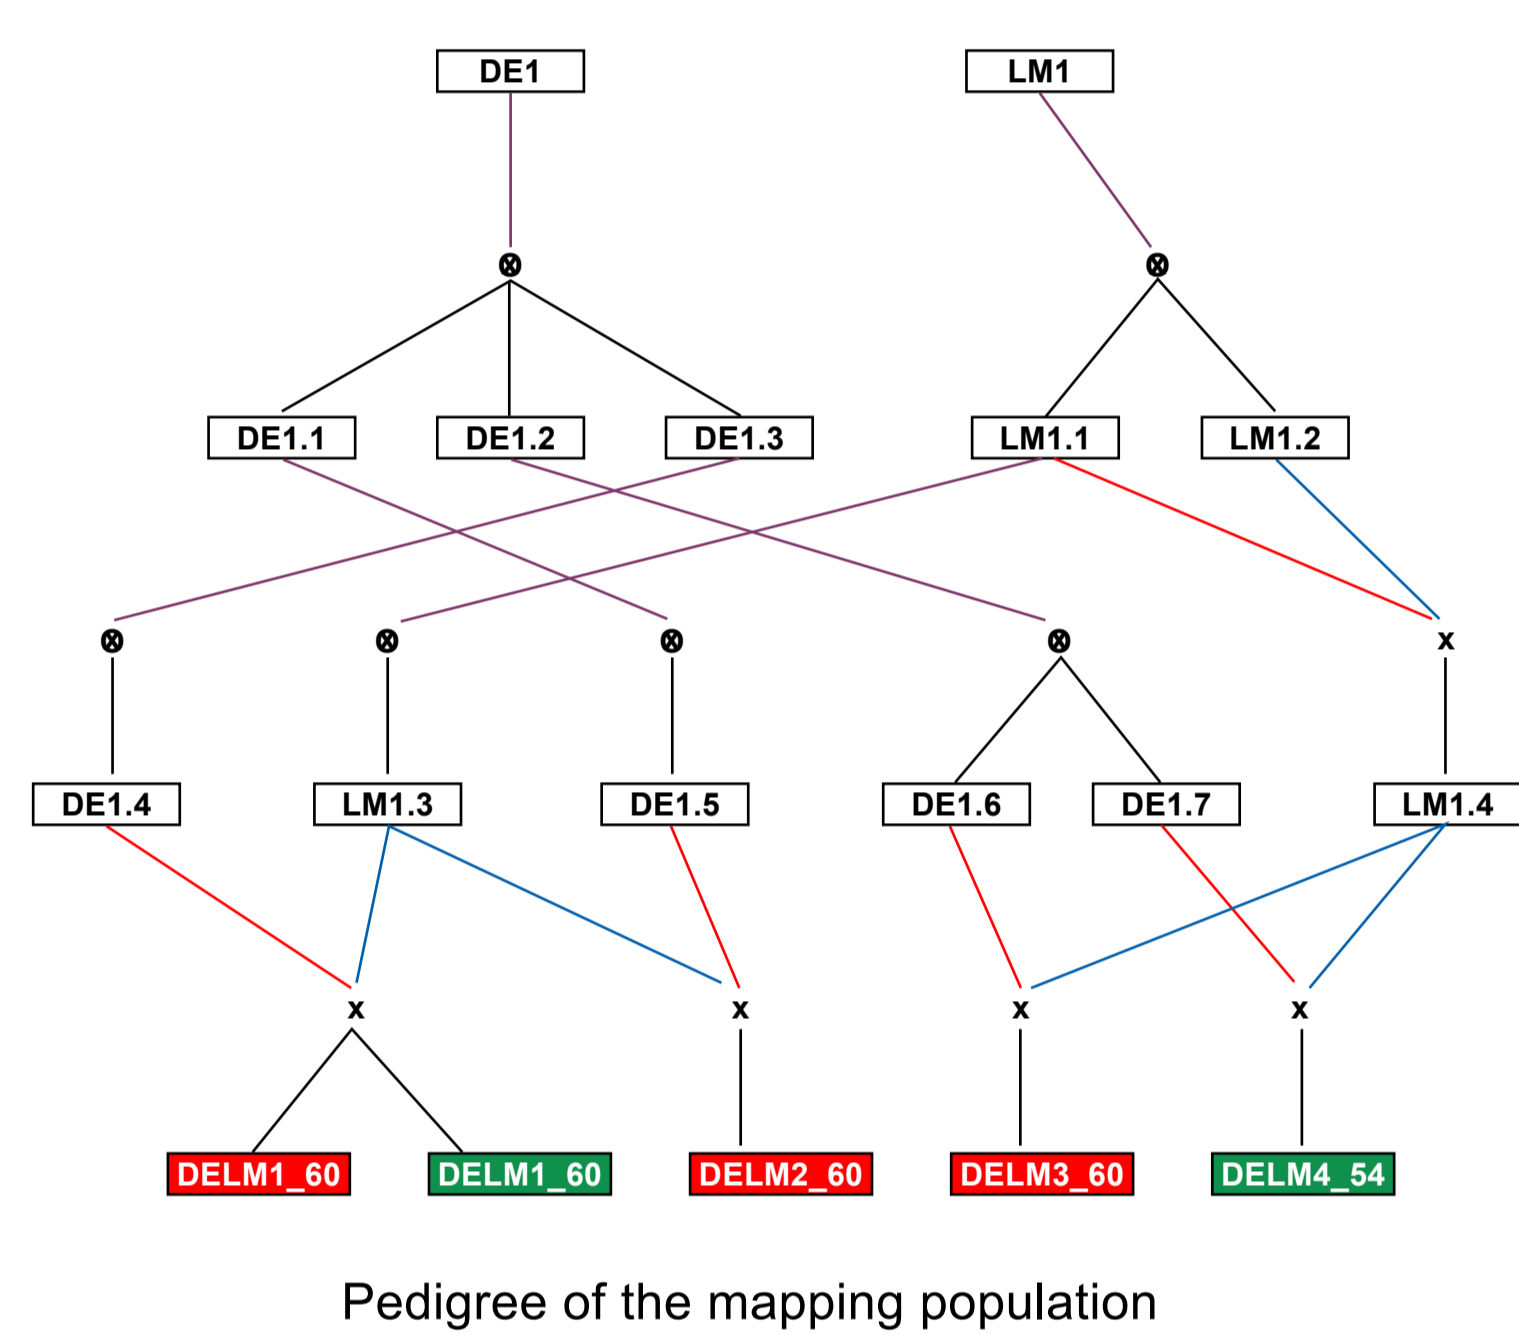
DE1

LM1

⊗

⊗

DE1.1

DE1.2

DE1.3

LM1.1

LM1.2

⊗

⊗

⊗

⊗

x

DE1.4

LM1.3

DE1.5

DE1.6

DE1.7

LM1.4

x

x

x

x

DELM1_60

DELM1_60

DELM2_60

DELM3_60

DELM4_54

Pedigree of the mapping population